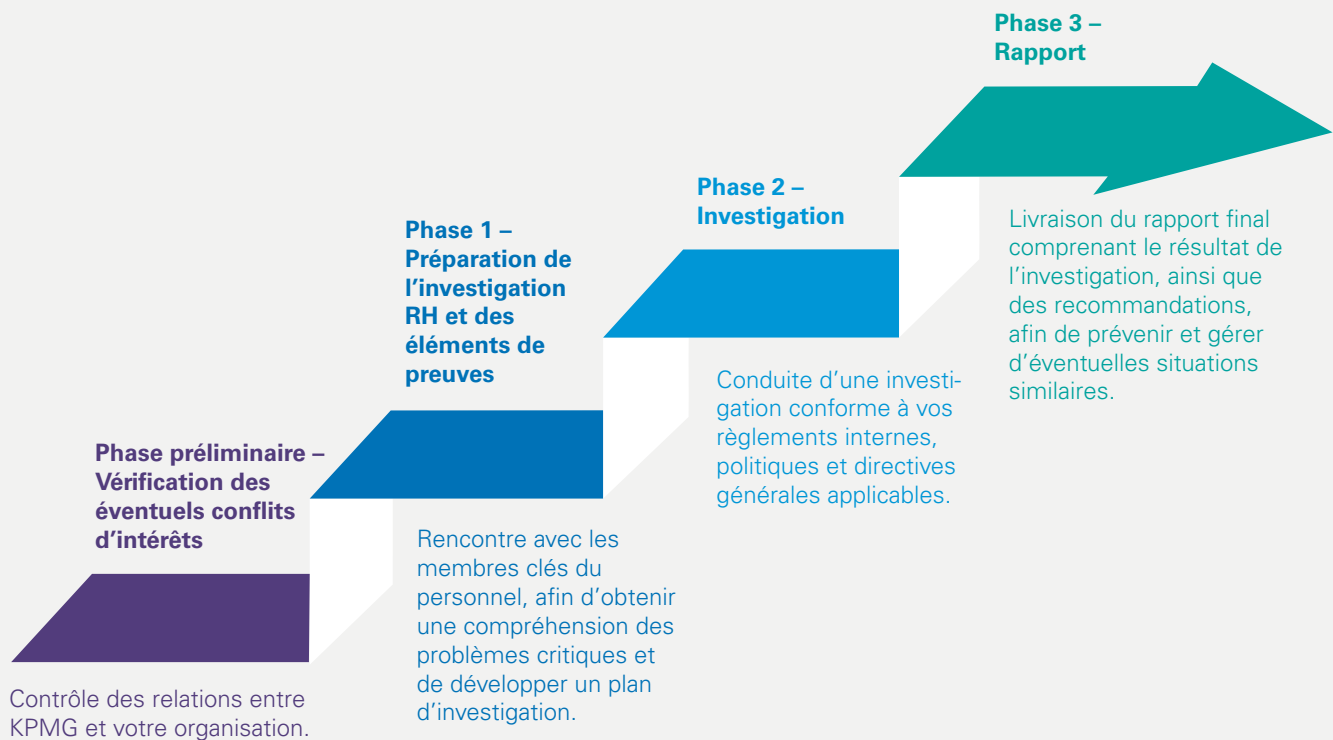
Phase préliminaire – Vérification des éventuels conflits d'intérêts

Contrôle des relations entre KPMG et votre organisation.

Phase 1 – Préparation de l'investigation RH et des éléments de preuves

Rencontre avec les membres clés du personnel, afin d'obtenir une compréhension des problèmes critiques et de développer un plan d'investigation.

Phase 2 – Investigation

Conduite d'une investigation conforme à vos règlements internes, politiques et directives générales applicables.

Phase 3 – Rapport

Livraison du rapport final comprenant le résultat de l'investigation, ainsi que des recommandations, afin de prévenir et gérer d'éventuelles situations similaires.